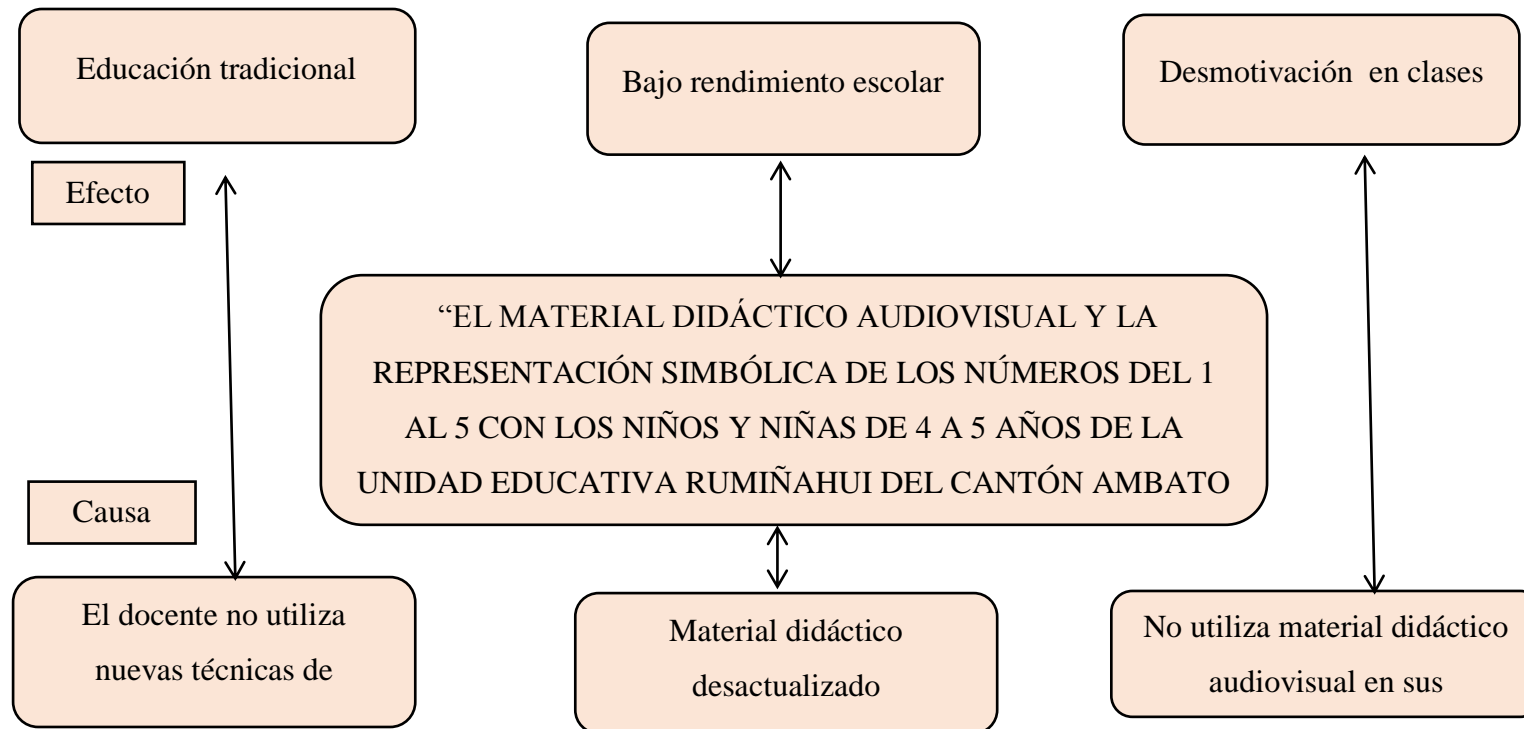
Educación tradicional

Bajo rendimiento escolar

Desmotivación en clases

Efecto

“EL MATERIAL DIDÁCTICO AUDIOVISUAL Y LA REPRESENTACIÓN SIMBÓLICA DE LOS NÚMEROS DEL 1 AL 5 CON LOS NIÑOS Y NIÑAS DE 4 A 5 AÑOS DE LA UNIDAD EDUCATIVA RUMIÑAHUI DEL CANTÓN AMBATO

Causa

El docente no utiliza nuevas técnicas de

Material didáctico desactualizado

No utiliza material didáctico audiovisual en sus